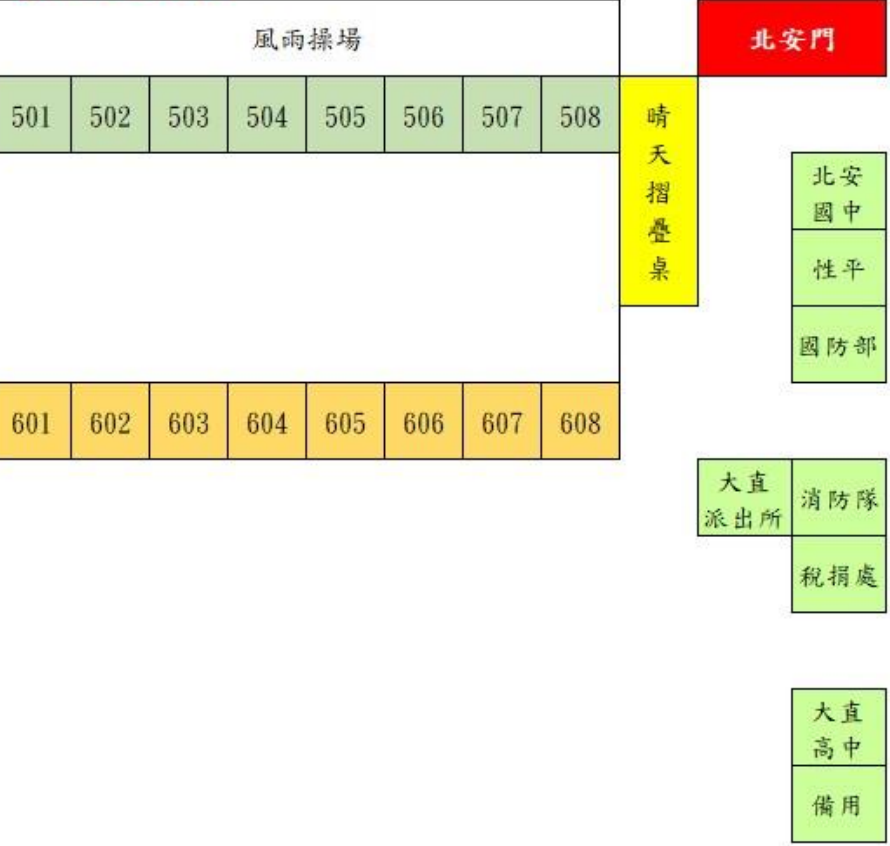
風雨操場

北安門

| 501 | 502 | 503 | 504 | 505 | 506 | 507 | 508 |
|---|---|---|---|---|---|---|---|

晴天摺疊桌

北安國中

性平

國防部

| 601 | 602 | 603 | 604 | 605 | 606 | 607 | 608 |
|---|---|---|---|---|---|---|---|

大直派出所

消防隊

稅捐處

大直高中

備用